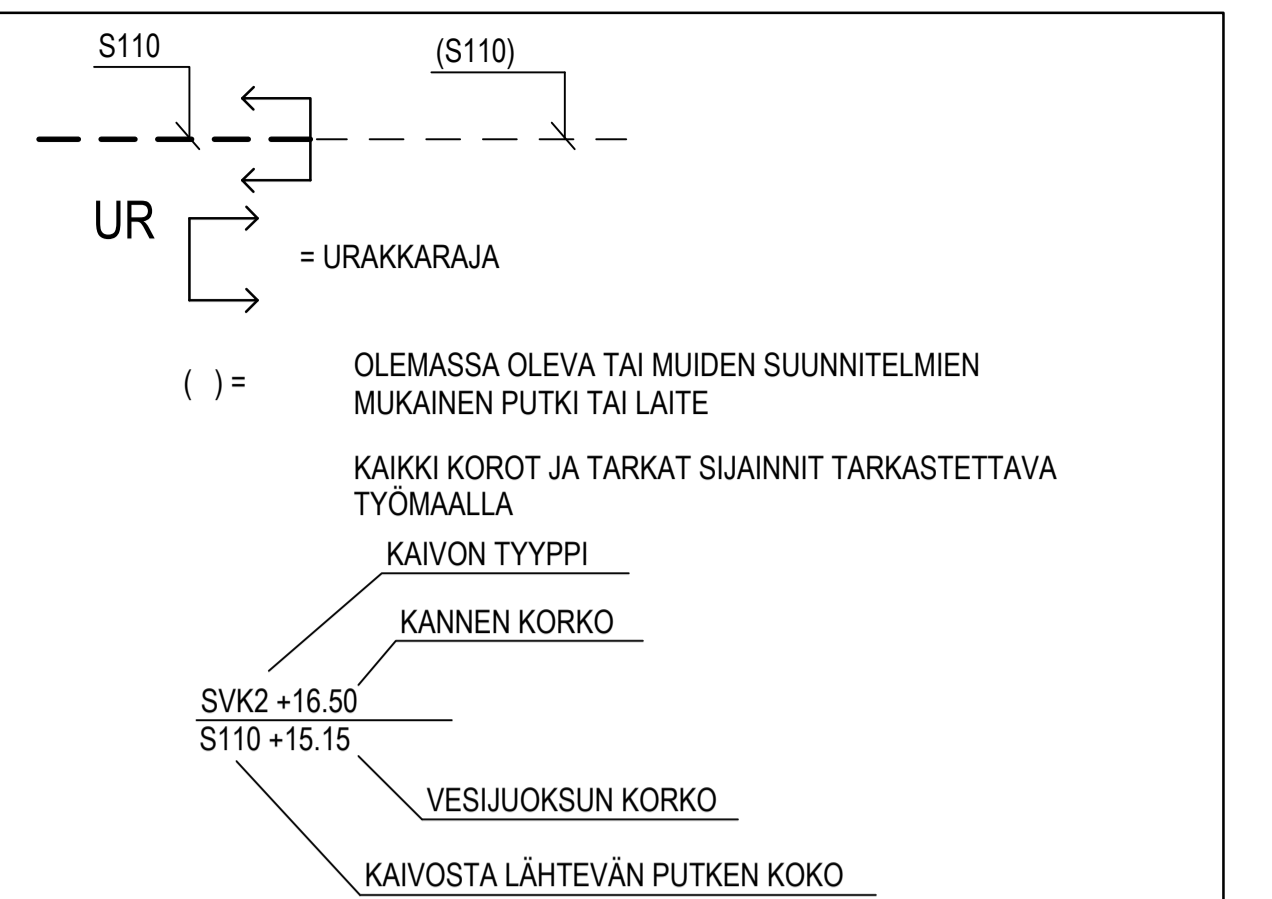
S110

(S110)

UR

= URAKKARAJA

( ) =

OLEMASSA OLEVA TAI MUIDEN SUUNNITELMIEN MUKAINEN PUTKI TAI LAITE

KAIKKI KOROT JA TARKAT SIJAINNIT TARKASTETTAVA TYÖMAALLA

KAIVON TYYPPI

KANNEN KORKO

SVK2 +16.50

S110 +15.15

VESIJUOKSUN KORKO

KAIVOSTA LÄHTEVÄN PUTKEN KOKO